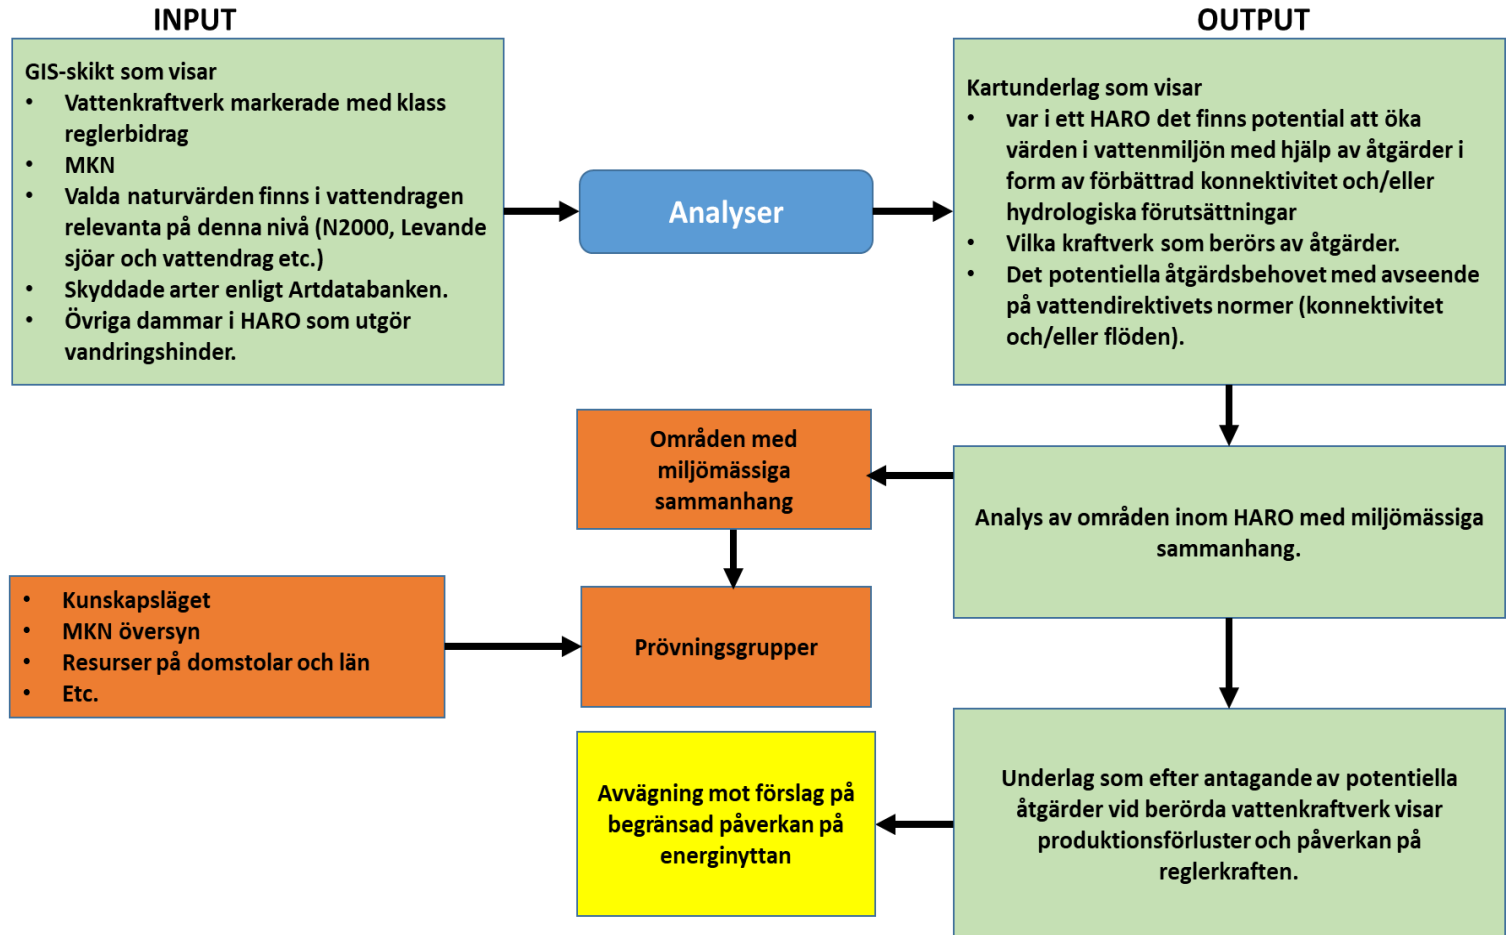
INPUT

GIS-skikt som visar
- Vattenkraftverk markerade med klass reglerbidrag
- MKN
- Valda naturvärden finns i vattendragen relevanta på denna nivå (N2000, Levande sjöar och vattendrag etc.)
- Skyddade arter enligt Artdatabanken.
- Övriga dammar i HARO som utgör vandringshinder.

Analyser

OUTPUT

Kartunderlag som visar
- var i ett HARO det finns potential att öka värden i vattenmiljön med hjälp av åtgärder i form av förbättrad konnektivitet och/eller hydrologiska förutsättningar
- Vilka kraftverk som berörs av åtgärder.
- Det potentiella åtgärdsbehovet med avseende på vattendirektivets normer (konnektivitet och/eller flöden).

Områden med miljömässiga sammanhang

Analys av områden inom HARO med miljömässiga sammanhang.

- Kunskapsläget
- MKN översyn
- Resurser på domstolar och län
- Etc.

Prövningsgrupper

Avvägning mot förslag på begränsad påverkan på energinyttan

Underlag som efter antagande av potentiella åtgärder vid berörda vattenkraftverk visar produktionsförluster och påverkan på reglerkraften.